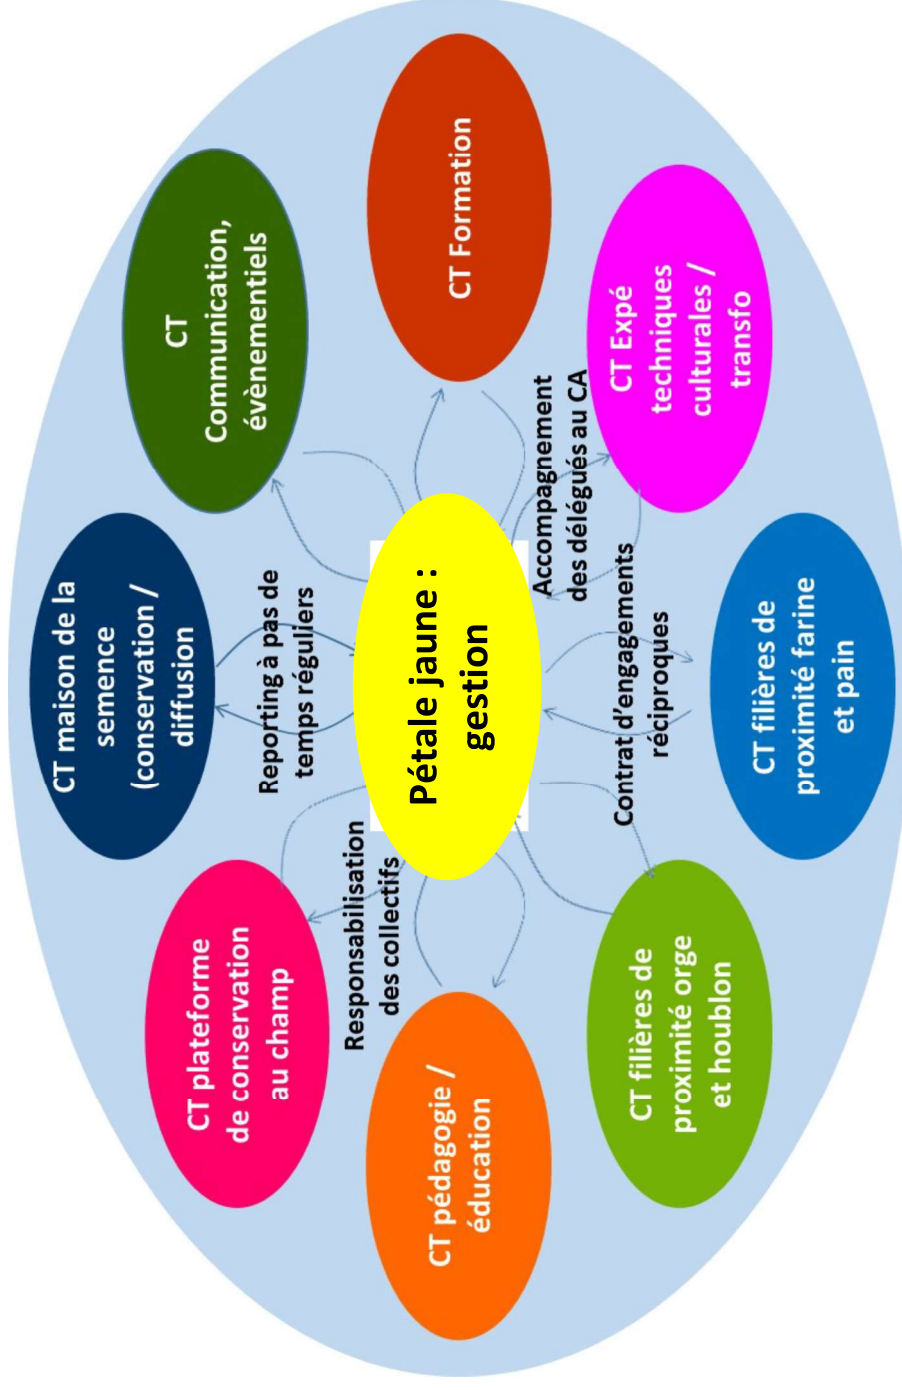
Pétale jaune : gestion

CT Formation

CT Expé techniques culturales / transfo

CT filières de proximité farine et pain

CT filières de proximité orge et houblon

CT pédagogie / éducation

CT plateforme de conservation au champ

CT maison de la semence (conservation / diffusion

CT Communication, évènementiels

Accompagnement des délégués au CA

Contrat d'engagements réciproques

Responsabilisation des collectifs

Reporting à pas de temps réguliers